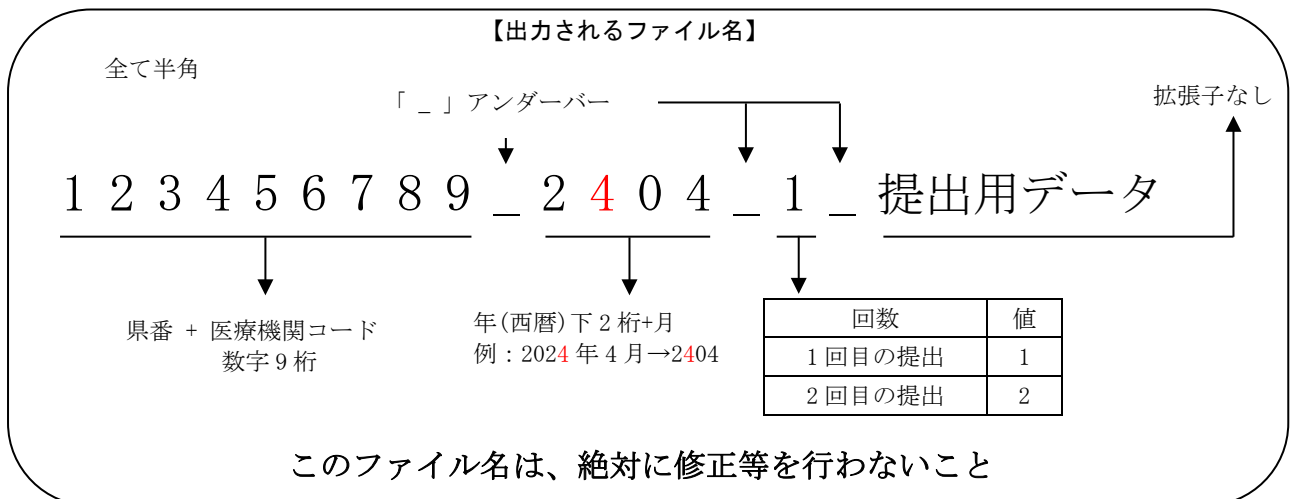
【出力されるファイル名】

全て半角

「 _ 」アンダーバー

拡張子なし

１２３４５６７８９_２４０４_１_提出用データ

県番 + 医療機関コード
数字９桁

年(西暦)下２桁+月
例：2024 年４月→2404

| 回数 | 値 |
|---|---|
| １回目の提出 | 1 |
| ２回目の提出 | 2 |

このファイル名は、絶対に修正等を行わないこと